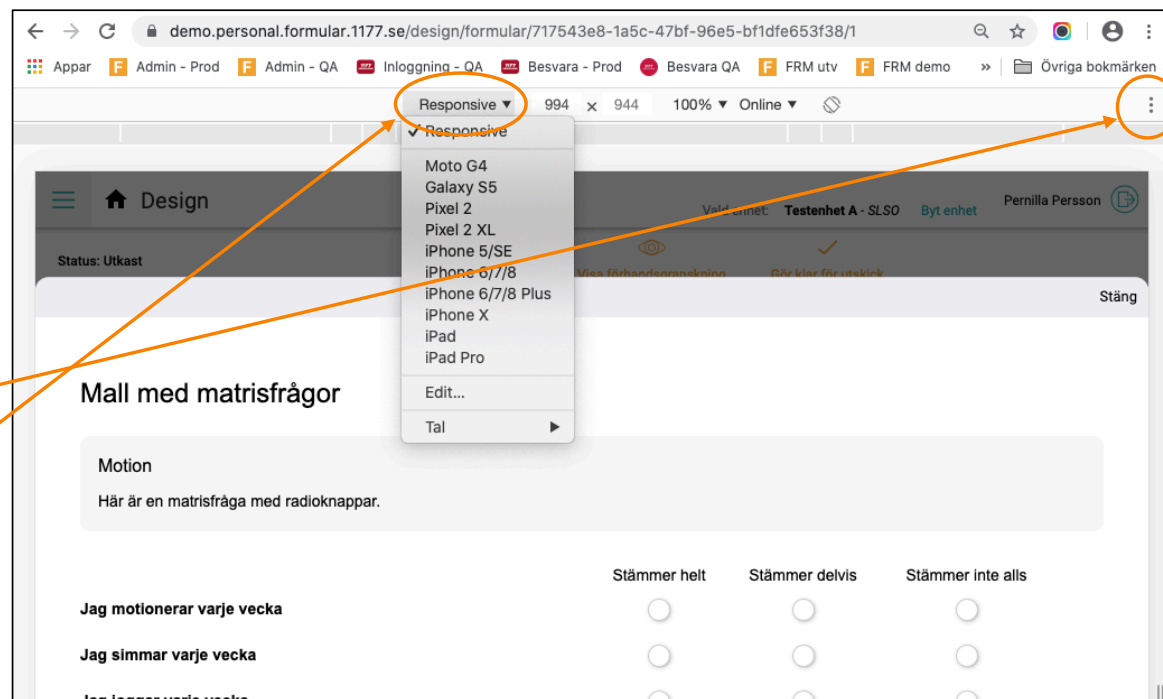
demo.personal.formular.1177.se/design/formular/717543e8-1a5c-47bf-96e5-bf1dfe653f38/1

Appar Admin - Prod Admin - QA Inloggning - QA Besvara - Prod Besvara QA FRM utv FRM demo » Övriga bokmärken

Responsive ▼ 994 × 944 100% ▼ Online ▼

✓ Responsive
Moto G4
Galaxy S5
Pixel 2
Pixel 2 XL
iPhone 5/SE
iPhone 6/7/8
iPhone 6/7/8 Plus
iPhone X
iPad
iPad Pro
Edit...
Tal ▶

Design

Vald enhet: Testenhet A - SLSO Byt enhet

Pernilla Persson

Status: Utkast

Visa förhandsgranskning

Gör klar för utskick

Stäng

Mall med matrisfrågor

Motion

Här är en matrisfråga med radioknappar.

| | Stämmer helt | Stämmer delvis | Stämmer inte alls |
|---|---|---|---|
| Jag motionerar varje vecka | | | |
| Jag simmar varje vecka | | | |
| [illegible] | | | |